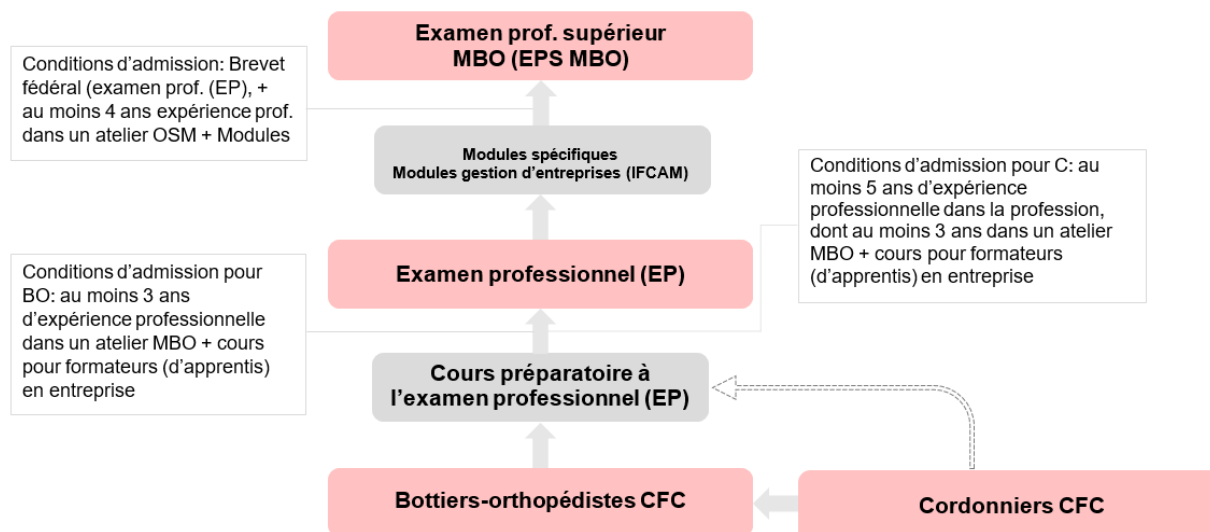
Examen prof. supérieur MBO (EPS MBO)

Conditions d'admission: Brevet fédéral (examen prof. (EP), + au moins 4 ans expérience prof. dans un atelier OSM + Modules

Modules spécifiques
Modules gestion d'entreprises (IFCAM)

Conditions d'admission pour C: au moins 5 ans d'expérience professionnelle dans la profession, dont au moins 3 ans dans un atelier MBO + cours pour formateurs (d'apprentis) en entreprise

Examen professionnel (EP)

Conditions d'admission pour BO: au moins 3 ans d'expérience professionnelle dans un atelier MBO + cours pour formateurs (d'apprentis) en entreprise

Cours préparatoire à l'examen professionnel (EP)

Bottiers-orthopédistes CFC

Cordonniers CFC